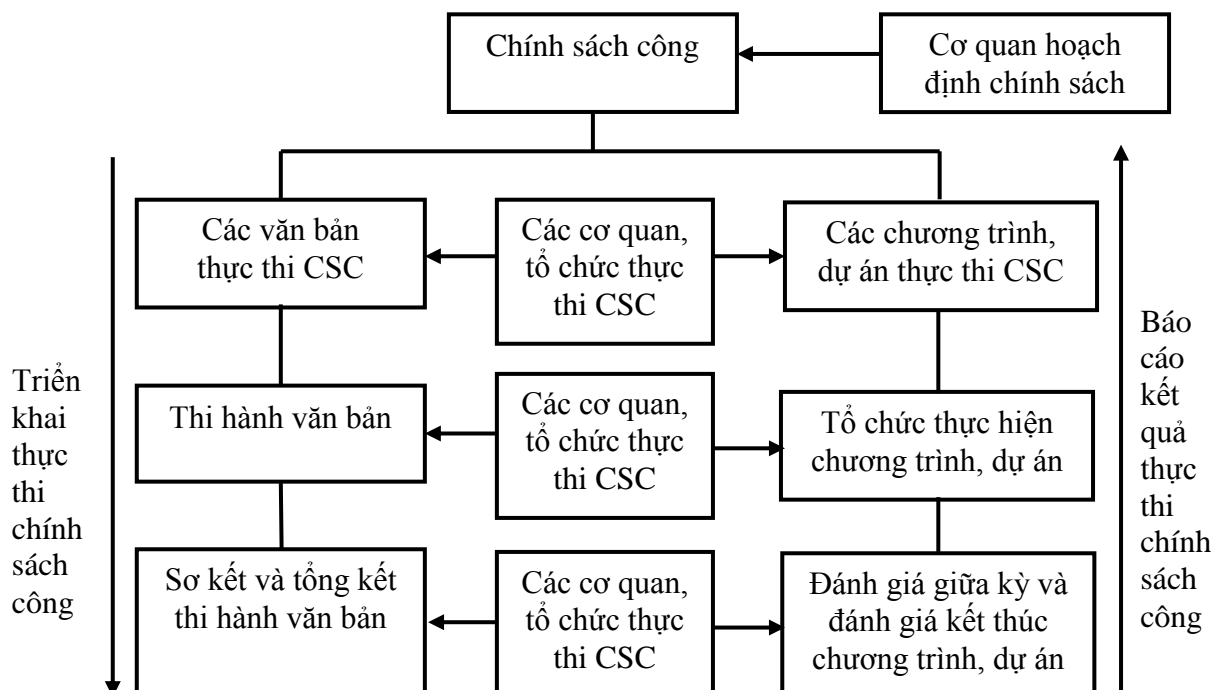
Chính sách công

Cơ quan hoạch định chính sách

Triển khai thực thi chính sách công

Các văn bản thực thi CSC

Các cơ quan, tổ chức thực thi CSC

Các chương trình, dự án thực thi CSC

Báo cáo kết quả thực thi chính sách công

Thi hành văn bản

Các cơ quan, tổ chức thực thi CSC

Tổ chức thực hiện chương trình, dự án

Sơ kết và tổng kết thi hành văn bản

Các cơ quan, tổ chức thực thi CSC

Đánh giá giữa kỳ và đánh giá kết thúc chương trình, dự án